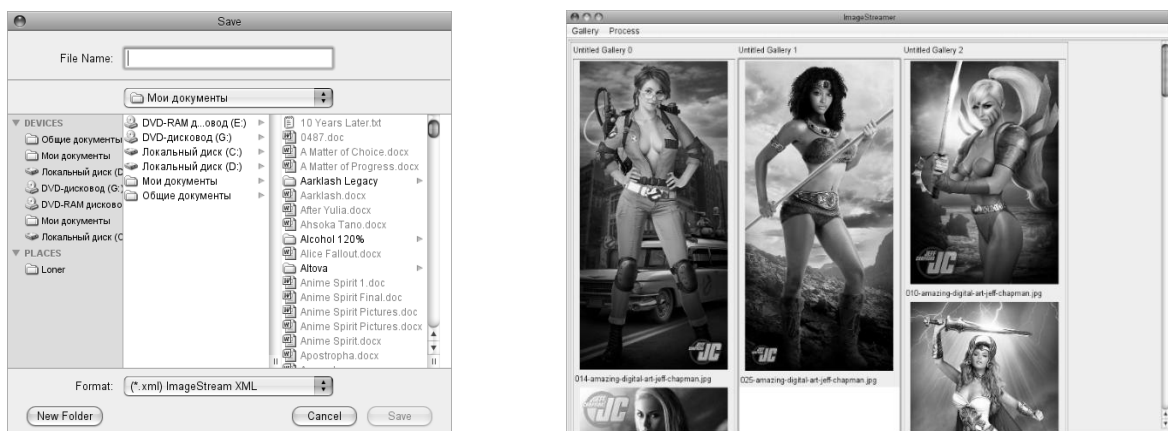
Save

File Name:

Мои документы

▼ DEVICES
Общие документы
Мои документы
Локальный диск (D
DVD-дисковод (G:
DVD-RAM дисково
Мои документы
Локальный диск (C
▼ PLACES
Loner

DVD-RAM д...овод (E:)
DVD-дисковод (G:)
Локальный диск (C:)
Локальный диск (D:)
Мои документы
Общие документы

10 Years Later.txt
0487.doc
A Matter of Choice.docx
A Matter of Progress.docx
Aarklash Legacy
Aarklash.docx
After Yulia.docx
Ahsoka Tano.docx
Alcohol 120%
Alice Fallout.docx
Altova
Anime Spirit 1.doc
Anime Spirit Final.doc
Anime Spirit Pictures.doc
Anime Spirit Pictures.docx
Anime Spirit.docx
Apostropha.docx

Format: (*.xml) ImageStream XML

New Folder
Cancel
Save

ImageStreamer
Gallery Process
Untitled Gallery 0
Untitled Gallery 1
Untitled Gallery 2
JC
014-amazing-digital-art-jeff-chapman.jpg
JC
025-amazing-digital-art-jeff-chapman.jpg
JC
010-amazing-digital-art-jeff-chapman.jpg
JC